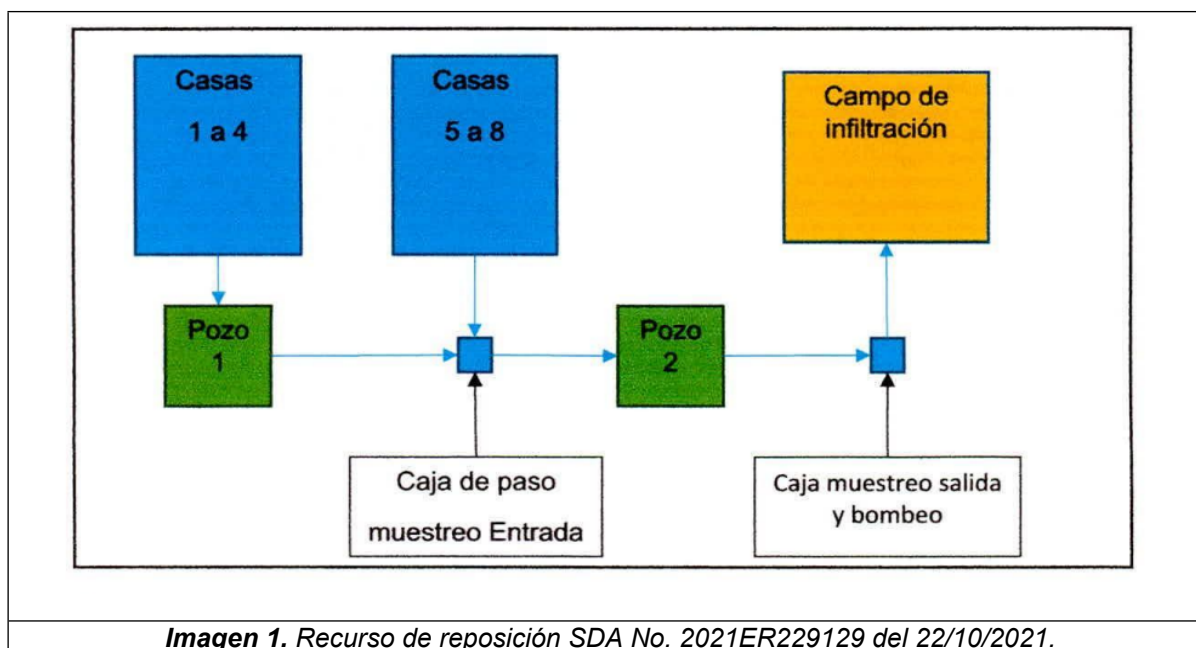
Casas
1 a 4

Casas
5 a 8

Campo de infiltración

Pozo
1

Pozo
2

Caja de paso
muestreo Entrada

Caja muestreo salida
y bombeo

***Imagen 1.*** *Recurso de reposición SDA No. 2021ER229129 del 22/10/2021.*